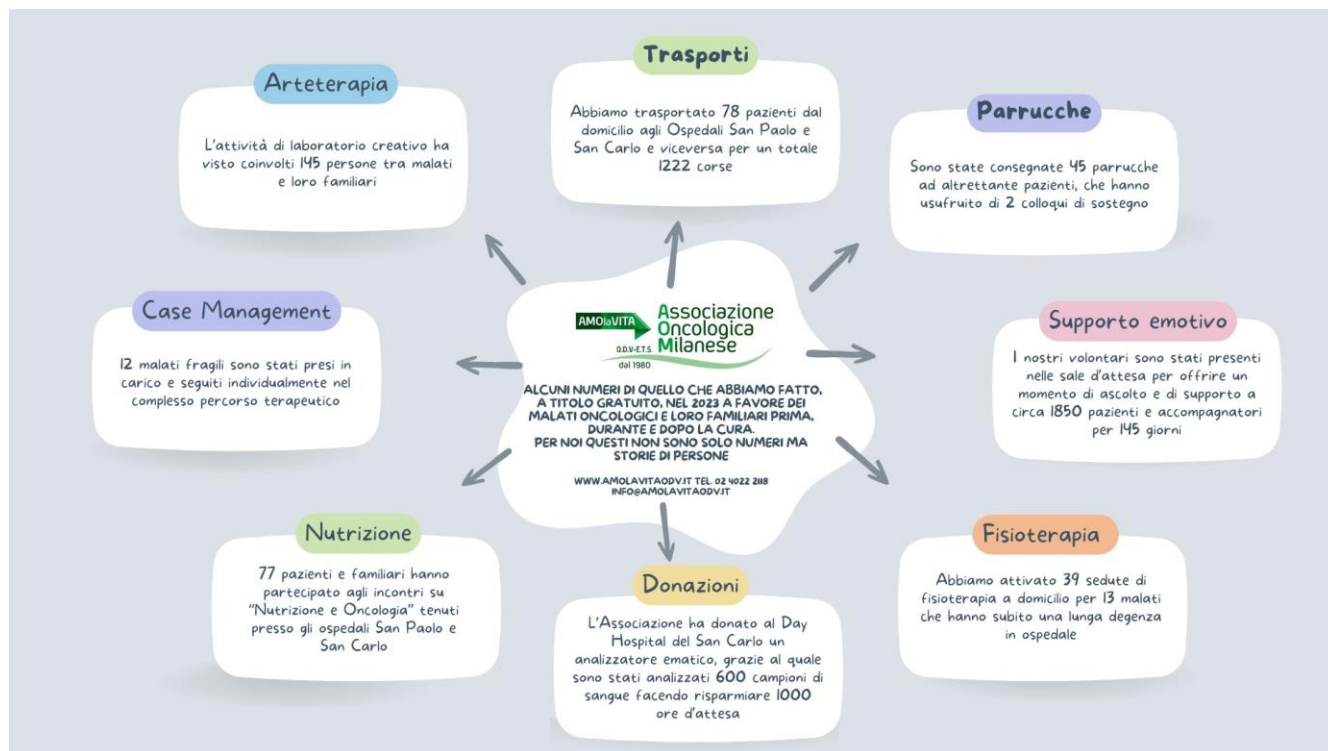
AMOlaVITA
O.D.V.-E.T.S.
dal 1980
Associazione Oncologica Milanese

ALCUNI NUMERI DI QUELLO CHE ABBIAMO FATTO, A TITOLO GRATUITO, NEL 2023 A FAVORE DEI MALATI ONCOLOGICI E LORO FAMILIARI PRIMA, DURANTE E DOPO LA CURA.
PER NOI QUESTI NON SONO SOLO NUMERI MA STORIE DI PERSONE

WWW.AMOLAVITAODV.IT TEL. 02 4022 2118
INFO@AMOLAVITAODV.IT

Arteterapia
L'attività di laboratorio creativo ha visto coinvolti 145 persone tra malati e loro familiari

Trasporti
Abbiamo trasportato 78 pazienti dal domicilio agli Ospedali San Paolo e San Carlo e viceversa per un totale 1222 corse

Parrucche
Sono state consegnate 45 parrucche ad altrettante pazienti, che hanno usufruito di 2 colloqui di sostegno

Case Management
12 malati fragili sono stati presi in carico e seguiti individualmente nel complesso percorso terapeutico

Supporto emotivo
I nostri volontari sono stati presenti nelle sale d'attesa per offrire un momento di ascolto e di supporto a circa 1850 pazienti e accompagnatori per 145 giorni

Nutrizione
77 pazienti e familiari hanno partecipato agli incontri su "Nutrizione e Oncologia" tenuti presso gli ospedali San Paolo e San Carlo

Donazioni
L'Associazione ha donato al Day Hospital del San Carlo un analizzatore ematico, grazie al quale sono stati analizzati 600 campioni di sangue facendo risparmiare 1000 ore d'attesa

Fisioterapia
Abbiamo attivato 39 sedute di fisioterapia a domicilio per 13 malati che hanno subito una lunga degenza in ospedale